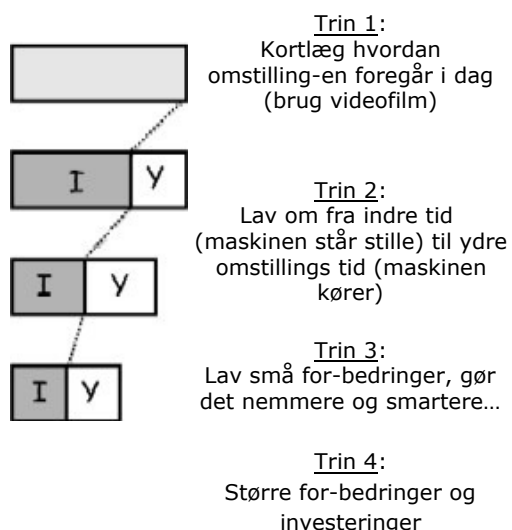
Trin 1:
Kortlæg hvordan omstilling-en foregår i dag (brug videofilm)

I Y

Trin 2:
Lav om fra indre tid (maskinen står stille) til ydre omstillings tid (maskinen kører)

I Y

Trin 3:
Lav små for-bedringer, gør det nemmere og smartere…

I Y

Trin 4:
Større for-bedringer og investeringer